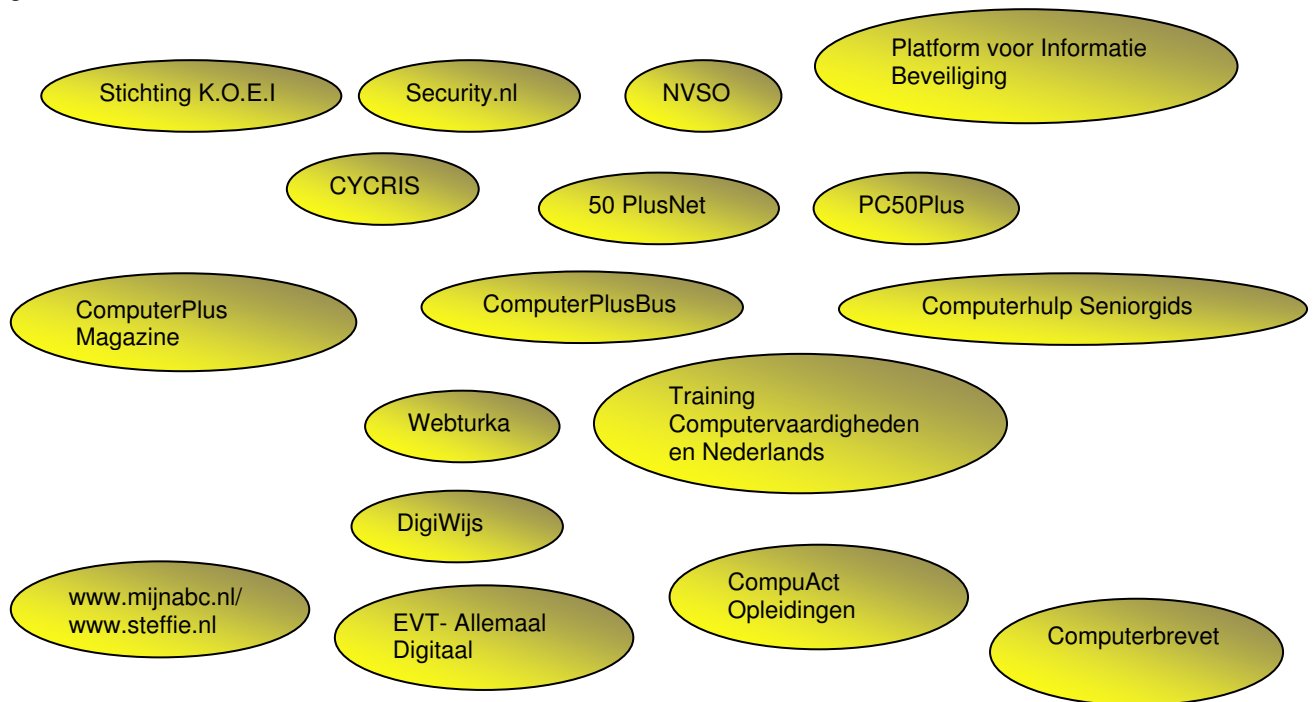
Platform voor Informatie Beveiliging

Stichting K.O.E.I

Security.nl

NVSO

CYCRIS

50 PlusNet

PC50Plus

ComputerPlus Magazine

ComputerPlusBus

Computerhulp Seniorgids

Webturka

Training Computervaardigheden en Nederlands

DigiWijs

www.mijnabc.nl/ www.steffie.nl

EVT- Allemaal Digitaal

CompuAct Opleidingen

Computerbrevet